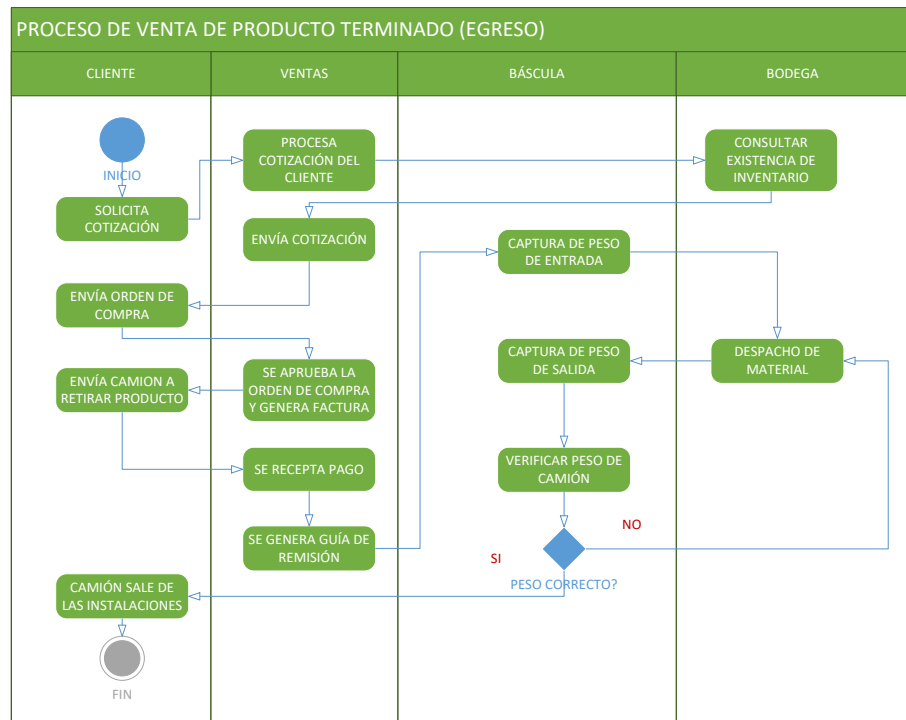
PROCESO DE VENTA DE PRODUCTO TERMINADO (EGRESO)

CLIENTE

VENTAS

BÁSCULA

BODEGA

INICIO

SOLICITA COTIZACIÓN

PROCESA COTIZACIÓN DEL CLIENTE

CONSULTAR EXISTENCIA DE INVENTARIO

ENVÍA COTIZACIÓN

CAPTURA DE PESO DE ENTRADA

ENVÍA ORDEN DE COMPRA

SE APRUEBA LA ORDEN DE COMPRA Y GENERA FACTURA

ENVÍA CAMION A RETIRAR PRODUCTO

CAPTURA DE PESO DE SALIDA

DESPACHO DE MATERIAL

SE RECEPTA PAGO

VERIFICAR PESO DE CAMIÓN

NO

SE GENERA GUÍA DE REMISIÓN

SI

PESO CORRECTO?

CAMIÓN SALE DE LAS INSTALACIONES

FIN